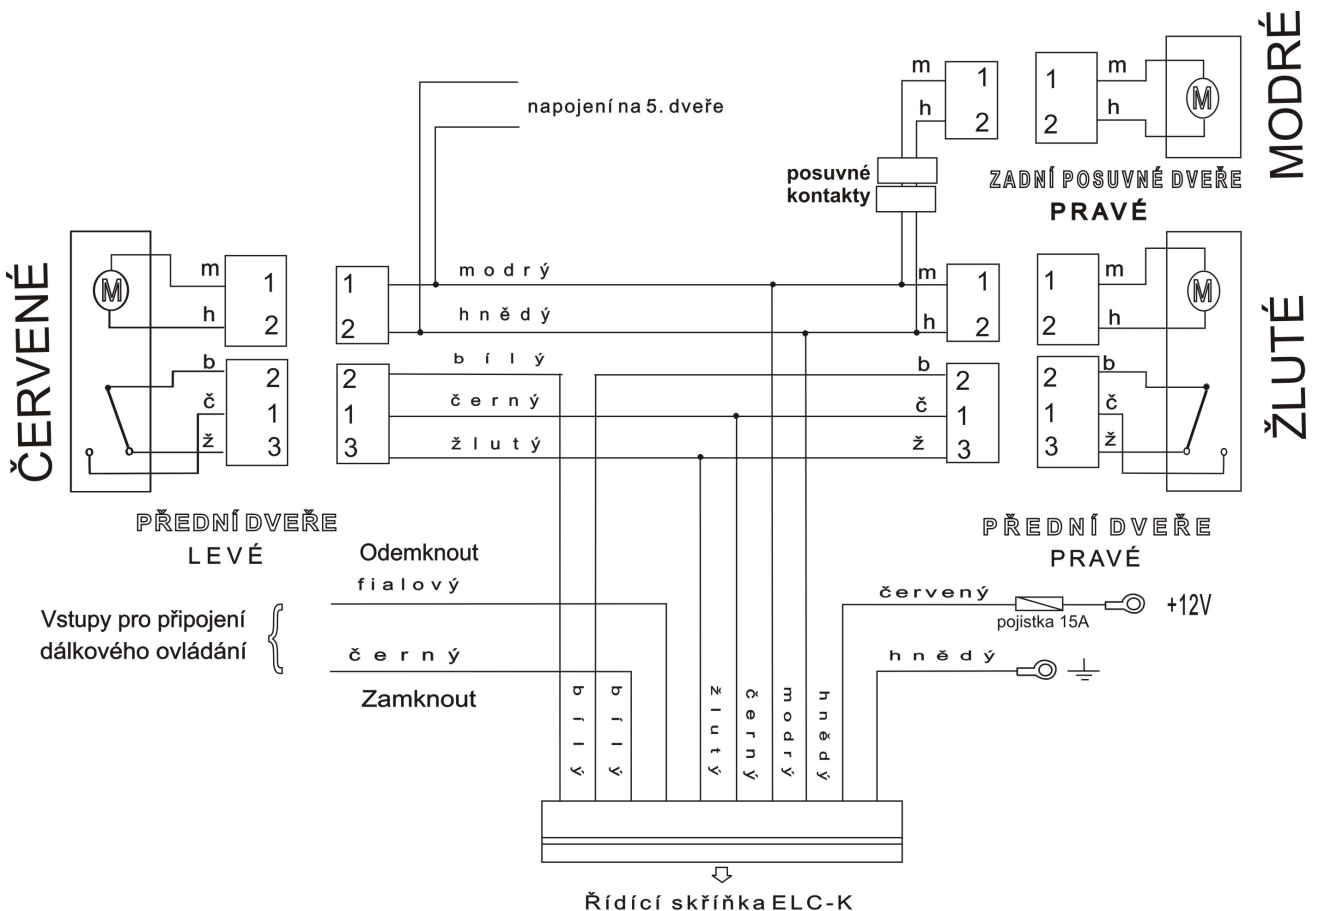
napojení na 5. dveře

m 1
h 2

1 m
2 h
M

MODRÉ

posuvné kontakty

ZADNÍ POSUVNÉ DVEŘE
PRAVÉ

ČERVENÉ

M
m 1
h 2
b 2
č 1
ž 3

1
2
2
1
3

modrý
hnědý
bílý
černý
žlutý

m 1
h 2
b 2
č 1
ž 3

1 m
2 h
2 b
1 č
3 ž
M

ŽLUTÉ

PŘEDNÍ DVEŘE
LEVÉ

PŘEDNÍ DVEŘE
PRAVÉ

Odemknout
fialový

Vstupy pro připojení dálkového ovládání

černý

Zamknout

červený
pojistka 15A
+12V

hnědý

bílý
bílý
žlutý
černý
modrý
hnědý

Řídící skříňka ELC-K